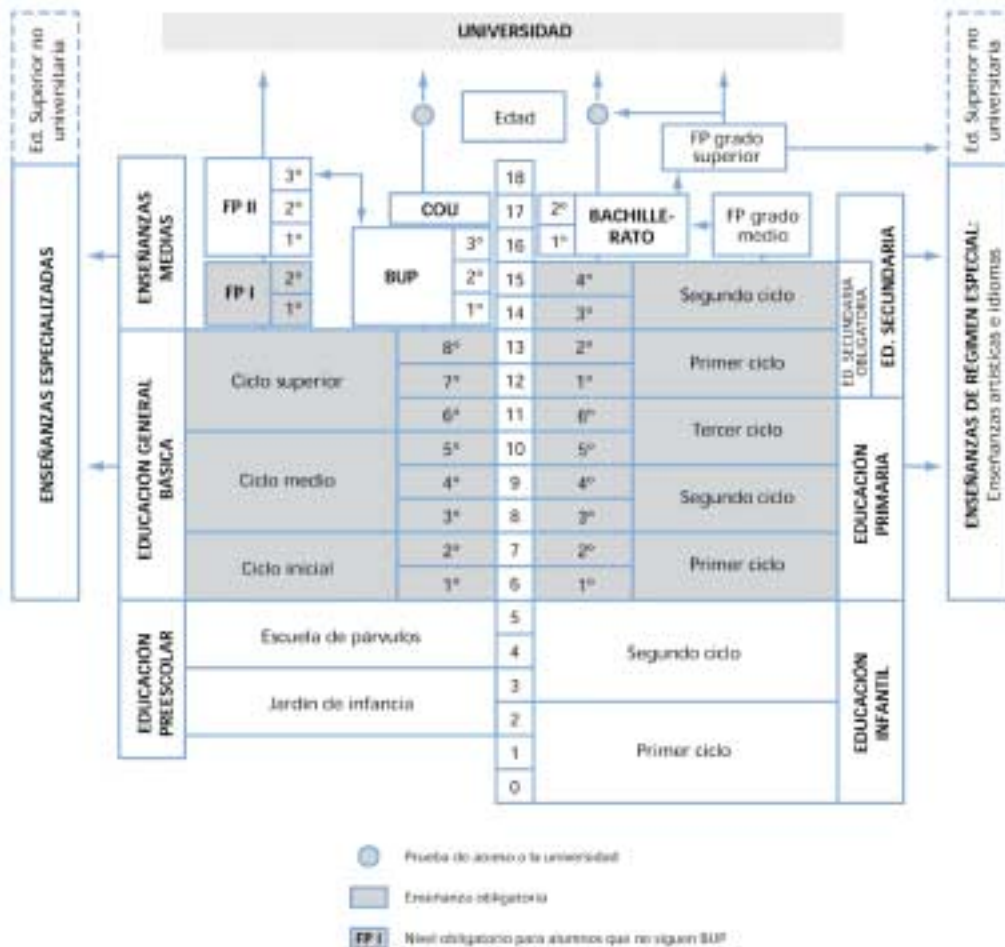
UNIVERSIDAD

Ed. Superior no universitaria

ENSEÑANZAS ESPECIALIZADAS

Edad

FP grado superior

Ed. Superior no universitaria

ENSEÑANZAS DE RÉGIMEN ESPECIAL: Enseñanzas artísticas e idiomas

ENSEÑANZAS MEDIAS

FP II

3º

2º

1º

FP I

2º

1º

COU

BUP

3º

2º

1º

| Edad |
|---|
| 18 |
| 17 |
| 16 |
| 15 |
| 14 |
| 13 |
| 12 |
| 11 |
| 10 |
| 9 |
| 8 |
| 7 |
| 6 |
| 5 |
| 4 |
| 3 |
| 2 |
| 1 |
| 0 |

2º

1º

BACHILLERATO

FP grado medio

ED. SECUNDARIA

ED. SECUNDARIA OBLIGATORIA

4º

3º

Segundo ciclo

2º

1º

Primer ciclo

EDUCACIÓN GENERAL BÁSICA

Ciclo superior

8º

7º

6º

Ciclo medio

5º

4º

3º

Ciclo inicial

2º

1º

6º

Tercer ciclo

5º

4º

3º

Segundo ciclo

2º

1º

Primer ciclo

EDUCACIÓN PRIMARIA

EDUCACIÓN PREESCOLAR

Escuela de párvulos

Jardín de infancia

Segundo ciclo

Primer ciclo

EDUCACIÓN INFANTIL

Prueba de acceso a la universidad

Enseñanza obligatoria

FP I Nivel obligatorio para alumnos que no siguen BUP